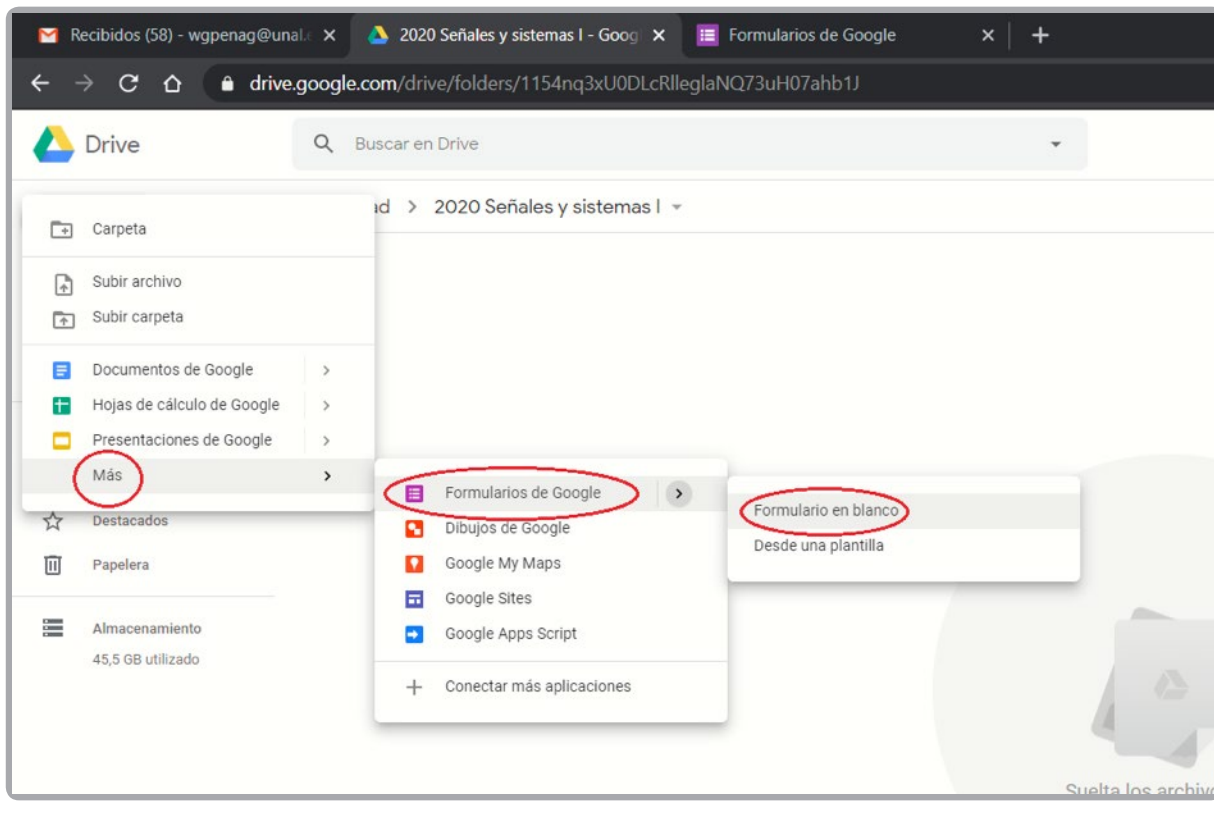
Recibidos (58) - wgpenag@unal.e ×
2020 Señales y sistemas I - Goog ×
Formularios de Google ×
+

drive.google.com/drive/folders/1154nq3xU0DLcRlleglaNQ73uH07ahb1J

Drive
Buscar en Drive

ad > 2020 Señales y sistemas I

Carpeta
Subir archivo
Subir carpeta
Documentos de Google >
Hojas de cálculo de Google >
Presentaciones de Google >
Más >

Formularios de Google >
Dibujos de Google
Google My Maps
Google Sites
Google Apps Script
Conectar más aplicaciones

Formulario en blanco
Desde una plantilla

Destacados
Papelera
Almacenamiento
45,5 GB utilizado

Suelta los archivo